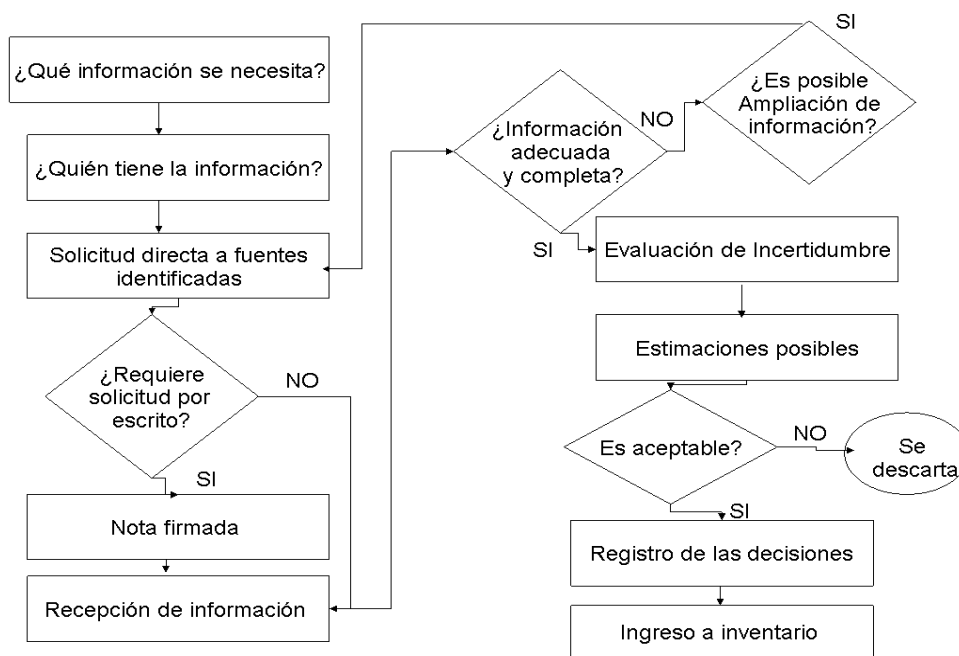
¿Qué información se necesita?

¿Quién tiene la información?

Solicitud directa a fuentes identificadas

¿Requiere solicitud por escrito?

NO

SI

Nota firmada

Recepción de información

¿Información adecuada y completa?

NO

¿Es posible Ampliación de información?

SI

SI

Evaluación de Incertidumbre

Estimaciones posibles

Es aceptable?

NO

Se descarta

SI

Registro de las decisiones

Ingreso a inventario